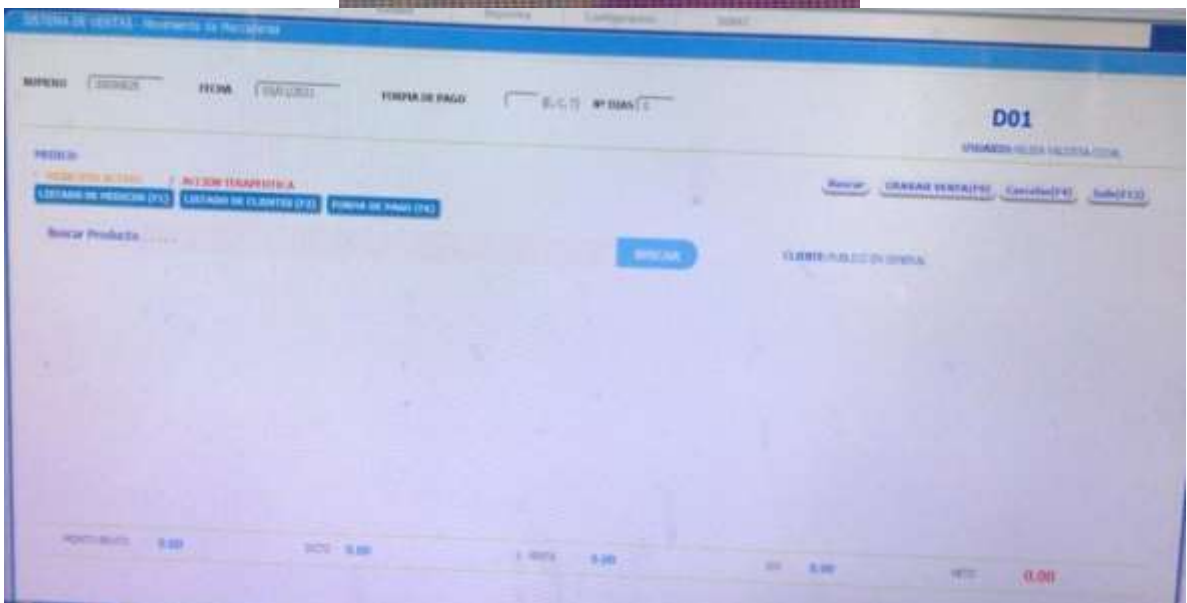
SISTEMA DE VENTAS - Movimiento de Mercaderia

NUMERO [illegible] FECHA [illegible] FORMA DE PAGO (E, C, T) Nº DIAS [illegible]

D01

USUARIO: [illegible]

PEDIDO

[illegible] ACCION TERAPEUTICA

LISTADO DE MEDICOS (F1) LISTADO DE CLIENTES (F2) FORMA DE PAGO (F4)

Buscar GRABAR VENTA(F5) Cancelar(F4) Salir(F12)

Buscar Producto .......

BUSCAR

CLIENTE: PUBLICO EN GENERAL

MONTO BRUTO 0.00 DCTO 0.00 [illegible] 0.00 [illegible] 0.00 NETO 0.00